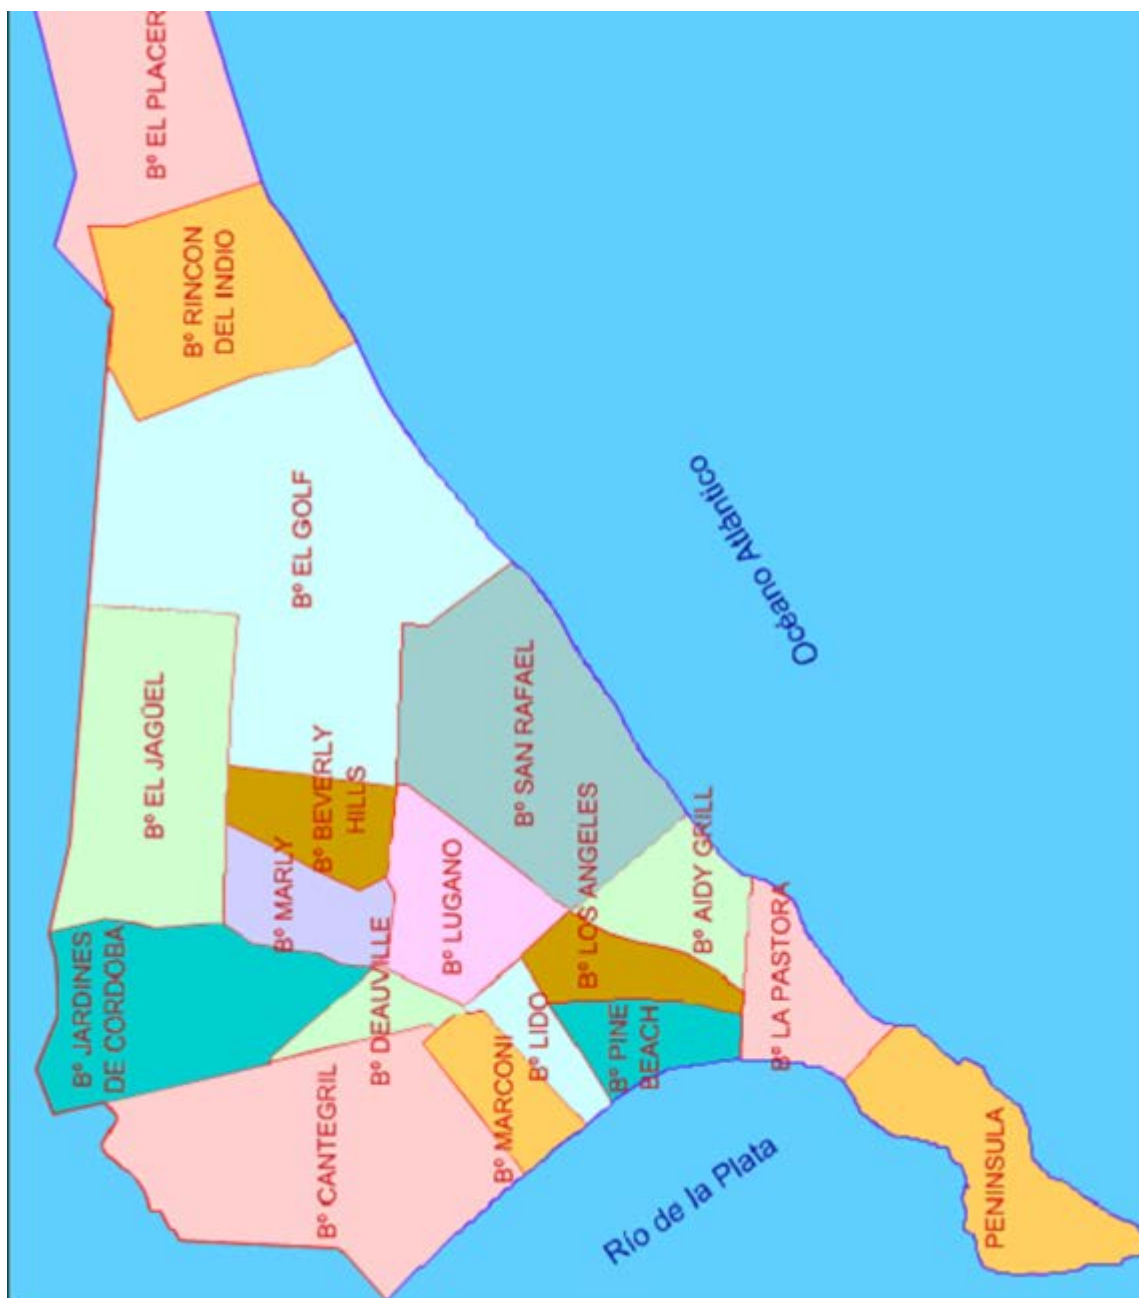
Bº EL PLACER

Bº RINCON DEL INDIO

Bº EL GOLF

Océano Atlántico

Bº SAN RAFAEL

Bº EL JAGÜEL

Bº BEVERLY HILLS

Bº MARLY

Bº LUGANO

Bº LOS ANGELES

Bº AIDY GRILL

Bº JARDINES DE CORDOBA

Bº DEAUVILLE

Bº LIDO

Bº PINE BEACH

Bº LA PASTORA

Bº MARCONI

Bº CANTEGRIL

Río de la Plata

PENINSULA